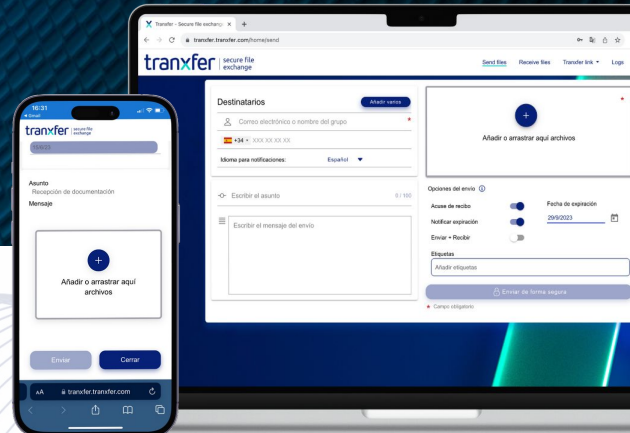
Tranxfer - Secure file exchange ×

transfer.tranxfer.com/home/send

tranxfer | secure file exchange

Send files Receive files Transfer link Logs

Destinatarios

Añadir varios

Correo electrónico o nombre del grupo

+34 XXX XX XX XX

Idioma para notificaciones: Español

Escribir el asunto 0 / 100

Escribir el mensaje del envío

Añadir o arrastrar aquí archivos

Opciones del envío

Acuse de recibo

Notificar expiración

Enviar + Recibir

Fecha de expiración

29/9/2023

Etiquetas

Añadir etiquetas

Enviar de forma segura

* Campo obligatorio

16:31

◂ Email

tranxfer | secure file exchange

Asunto

Recepción de documentación

Mensaje

Añadir o arrastrar aquí archivos

Enviar

Cerrar

AA tranxfer.tranxfer.com